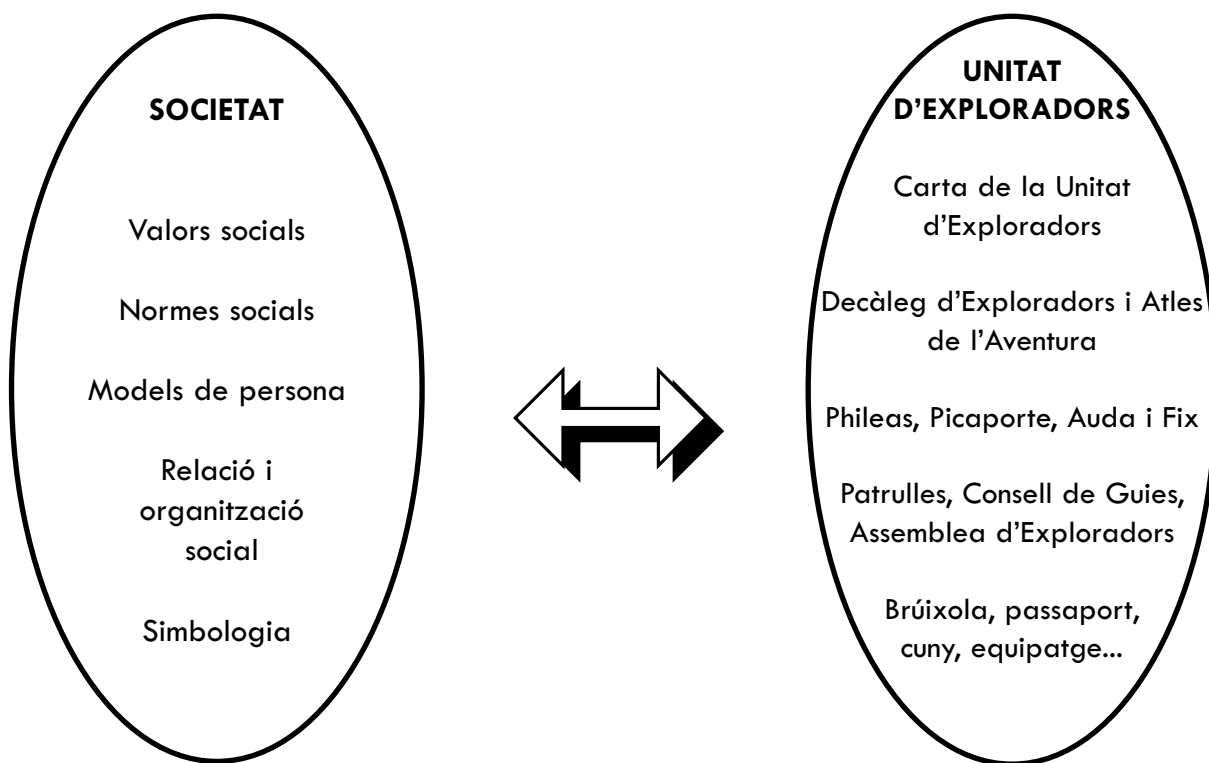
SOCIETAT

Valors socials

Normes socials

Models de persona

Relació i organització social

Simbologia

UNITAT D'EXPLORADORS

Carta de la Unitat d'Exploradors

Decàleg d'Exploradors i Atles de l'Aventura

Phileas, Picaporte, Auda i Fix

Patrulles, Consell de Guies, Assemblea d'Exploradors

Brúixola, passaport, cuny, equipatge...